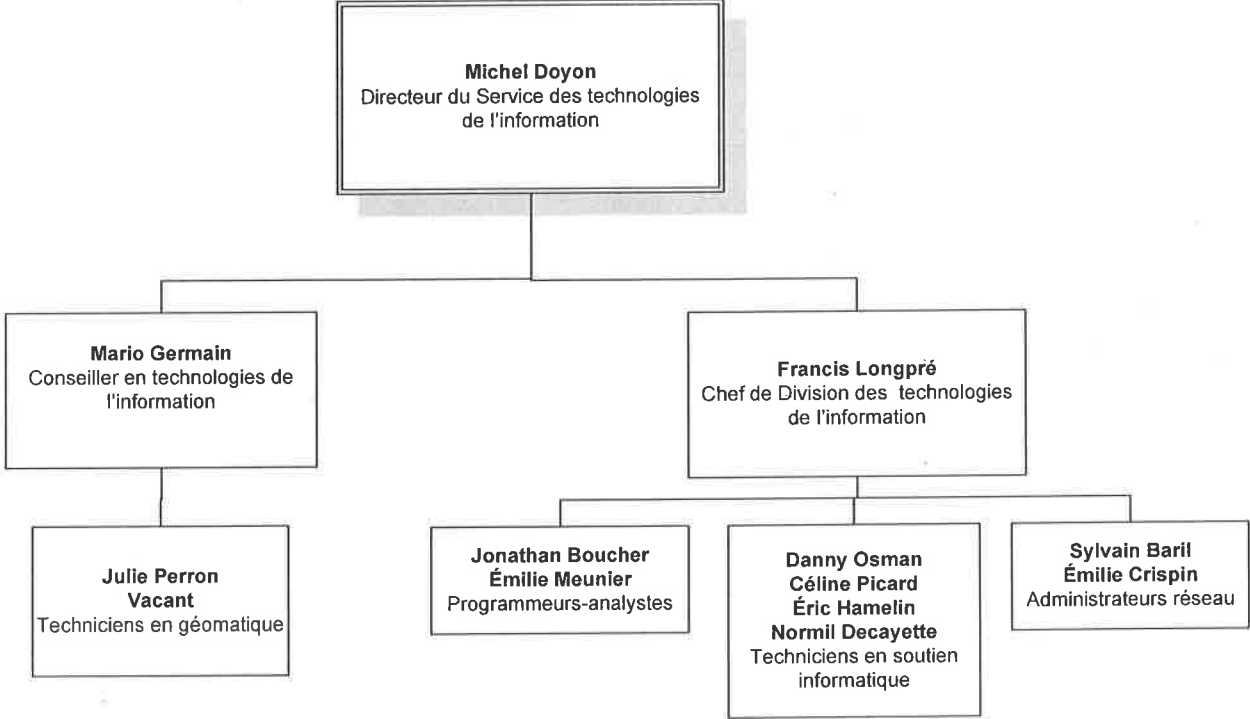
**Michel Doyon**
Directeur du Service des technologies de l'information

**Mario Germain**
Conseiller en technologies de l'information

**Julie Perron**
**Vacant**
Techniciens en géomatique

**Francis Longpré**
Chef de Division des technologies de l'information

**Jonathan Boucher**
**Émilie Meunier**
Programmeurs-analystes

**Danny Osman**
**Céline Picard**
**Éric Hamelin**
**Normil Decayette**
Techniciens en soutien informatique

**Sylvain Baril**
**Émilie Crispin**
Administrateurs réseau